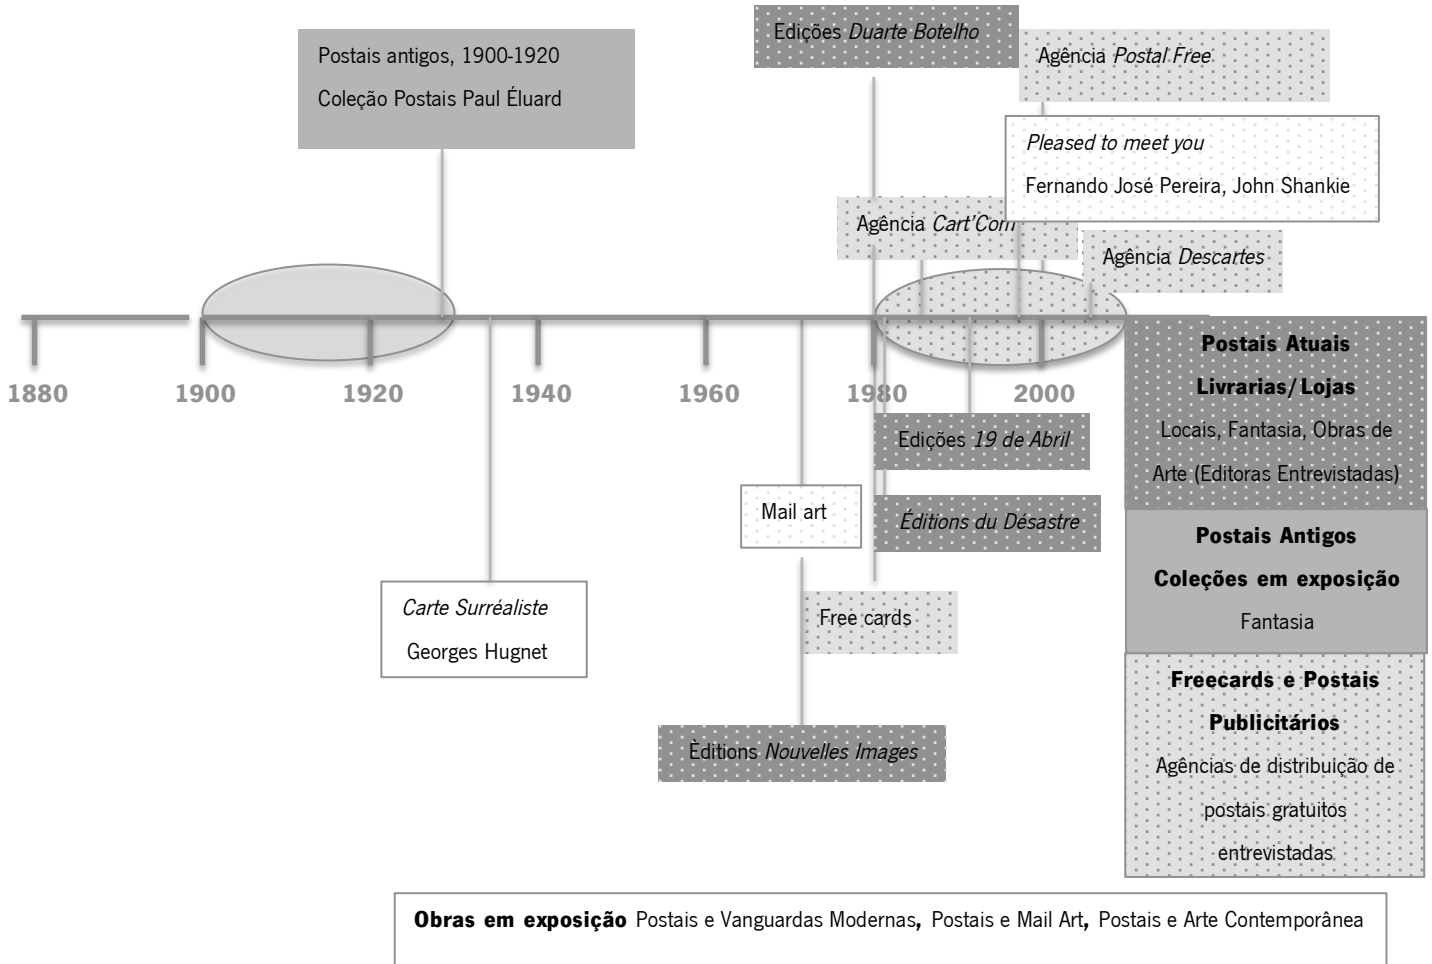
Edições *Duarte Botelho*

Agência *Postal Free*

Postais antigos, 1900-1920

Coleção Postais Paul Éluard

*Pleased to meet you*

Fernando José Pereira, John Shankie

Agência *Cart'Com*

Agência *Descartes*

1880 1900 1920 1940 1960 1980 2000

**Postais Atuais**

**Livrarias/Lojas**

Locais, Fantasia, Obras de Arte (Editoras Entrevistadas)

Edições *19 de Abril*

Mail art

*Éditions du Désastre*

**Postais Antigos**

**Coleções em exposição**

Fantasia

*Carte Surréaliste*

Georges Hugnet

Free cards

**Freecards e Postais Publicitários**

Agências de distribuição de postais gratuitos entrevistadas

Èditions *Nouvelles Images*

**Obras em exposição** Postais e Vanguardas Modernas**,** Postais e Mail Art**,** Postais e Arte Contemporânea